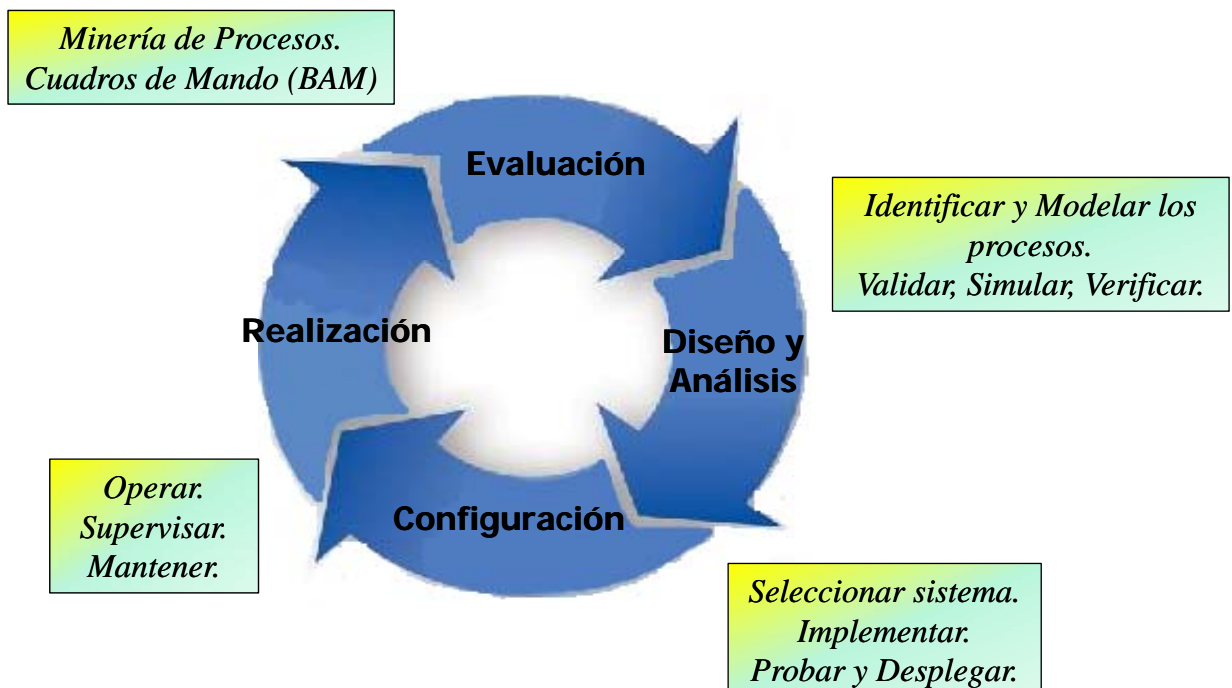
Minería de Procesos.
Cuadros de Mando (BAM)

Evaluación

Identificar y Modelar los procesos.
Validar, Simular, Verificar.

Realización

Diseño y Análisis

Operar.
Supervisar.
Mantener.

Configuración

Seleccionar sistema.
Implementar.
Probar y Desplegar.